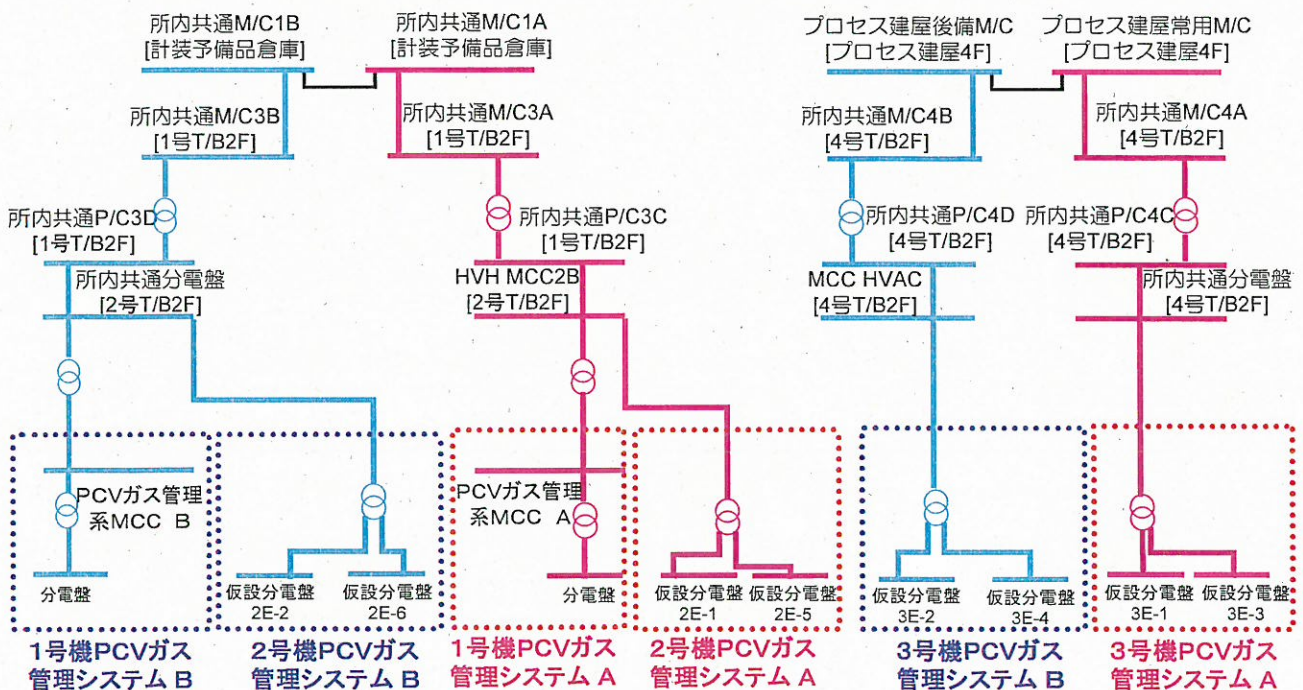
所内共通M/C1B
[計装予備品倉庫]

所内共通M/C1A
[計装予備品倉庫]

プロセス建屋後備M/C
[プロセス建屋4F]

プロセス建屋常用M/C
[プロセス建屋4F]

所内共通M/C3B
[1号T/B2F]

所内共通M/C3A
[1号T/B2F]

所内共通M/C4B
[4号T/B2F]

所内共通M/C4A
[4号T/B2F]

所内共通P/C3D
[1号T/B2F]

所内共通P/C3C
[1号T/B2F]

所内共通P/C4D
[4号T/B2F]

所内共通P/C4C
[4号T/B2F]

所内共通分電盤
[2号T/B2F]

HVH MCC2B
[2号T/B2F]

MCC HVAC
[4号T/B2F]

所内共通分電盤
[4号T/B2F]

PCVガス管理系MCC B

PCVガス管理系MCC A

分電盤

仮設分電盤
2E-2

仮設分電盤
2E-6

分電盤

仮設分電盤
2E-1

仮設分電盤
2E-5

仮設分電盤
3E-2

仮設分電盤
3E-4

仮設分電盤
3E-1

仮設分電盤
3E-3

1号機PCVガス管理システム B

2号機PCVガス管理システム B

1号機PCVガス管理システム A

2号機PCVガス管理システム A

3号機PCVガス管理システム B

3号機PCVガス管理システム A